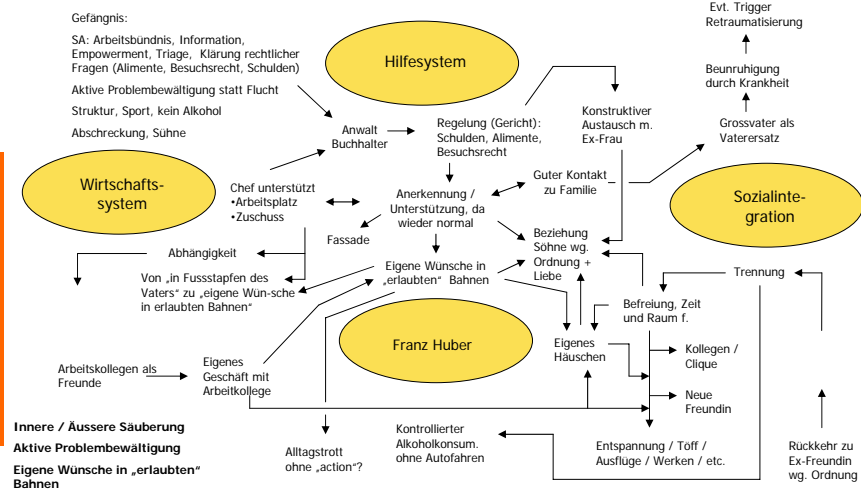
Gefängnis:

SA: Arbeitsbündnis, Information, Empowerment, Triage, Klärung rechtlicher Fragen (Alimente, Besuchsrecht, Schulden)

Aktive Problembewältigung statt Flucht

Struktur, Sport, kein Alkohol

Abschreckung, Sühne

Hilfesystem

Evt. Trigger Retraumatisierung

Beunruhigung durch Krankheit

Grossvater als Vaterersatz

Anwalt Buchhalter

Regelung (Gericht): Schulden, Alimente, Besuchsrecht

Konstruktiver Austausch m. Ex-Frau

Wirtschafts-system

Chef unterstützt
•Arbeitsplatz
•Zuschuss

Guter Kontakt zu Familie

Sozialinte-gration

Anerkennung / Unterstützung, da wieder normal

Fassade

Beziehung Söhne wg. Ordnung + Liebe

Abhängigkeit

Von „in Fussstapfen des Vaters“ zu „eigene Wün-sche in erlaubten Bahnen“

Eigene Wünsche in „erlaubten“ Bahnen

Trennung

Befreiung, Zeit und Raum f.

Franz Huber

Eigenes Häuschen

Kollegen / Clique

Arbeitskollegen als Freunde

Eigenes Geschäft mit Arbeitkollege

Neue Freundin

Innere / Äussere Säuberung

Aktive Problembewältigung

Eigene Wünsche in „erlaubten“ Bahnen

Alltagstrott ohne „action“?

Kontrollierter Alkoholkonsum. ohne Autofahren

Entspannung / Töff / Ausflüge / Werken / etc.

Rückkehr zu Ex-Freundin wg. Ordnung